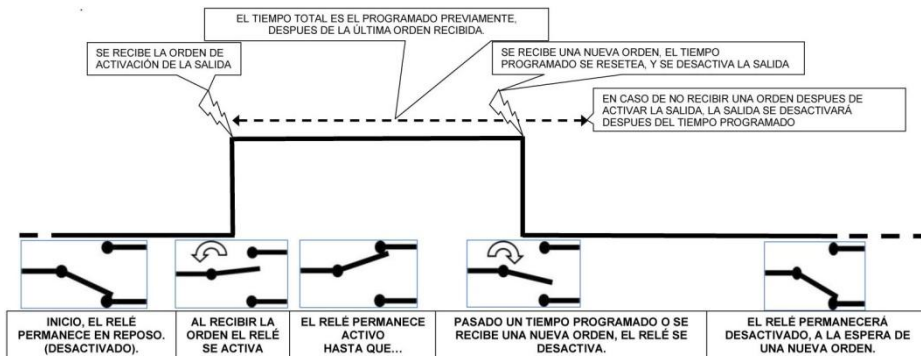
EL TIEMPO TOTAL ES EL PROGRAMADO PREVIAMENTE, DESPUES DE LA ÚLTIMA ORDEN RECIBIDA.

SE RECIBE LA ORDEN DE ACTIVACIÓN DE LA SALIDA

SE RECIBE UNA NUEVA ORDEN, EL TIEMPO PROGRAMADO SE RESETEA, Y SE DESACTIVA LA SALIDA

EN CASO DE NO RECIBIR UNA ORDEN DESPUES DE ACTIVAR LA SALIDA, LA SALIDA SE DESACTIVARÁ DESPUES DEL TIEMPO PROGRAMADO

INICIO, EL RELÉ PERMANECE EN REPOSO. (DESACTIVADO).

AL RECIBIR LA ORDEN EL RELÉ SE ACTIVA

EL RELÉ PERMANECE ACTIVO HASTA QUE...

PASADO UN TIEMPO PROGRAMADO O SE RECIBE UNA NUEVA ORDEN, EL RELÉ SE DESACTIVA.

EL RELÉ PERMANECERÁ DESACTIVADO, A LA ESPERA DE UNA NUEVA ORDEN.